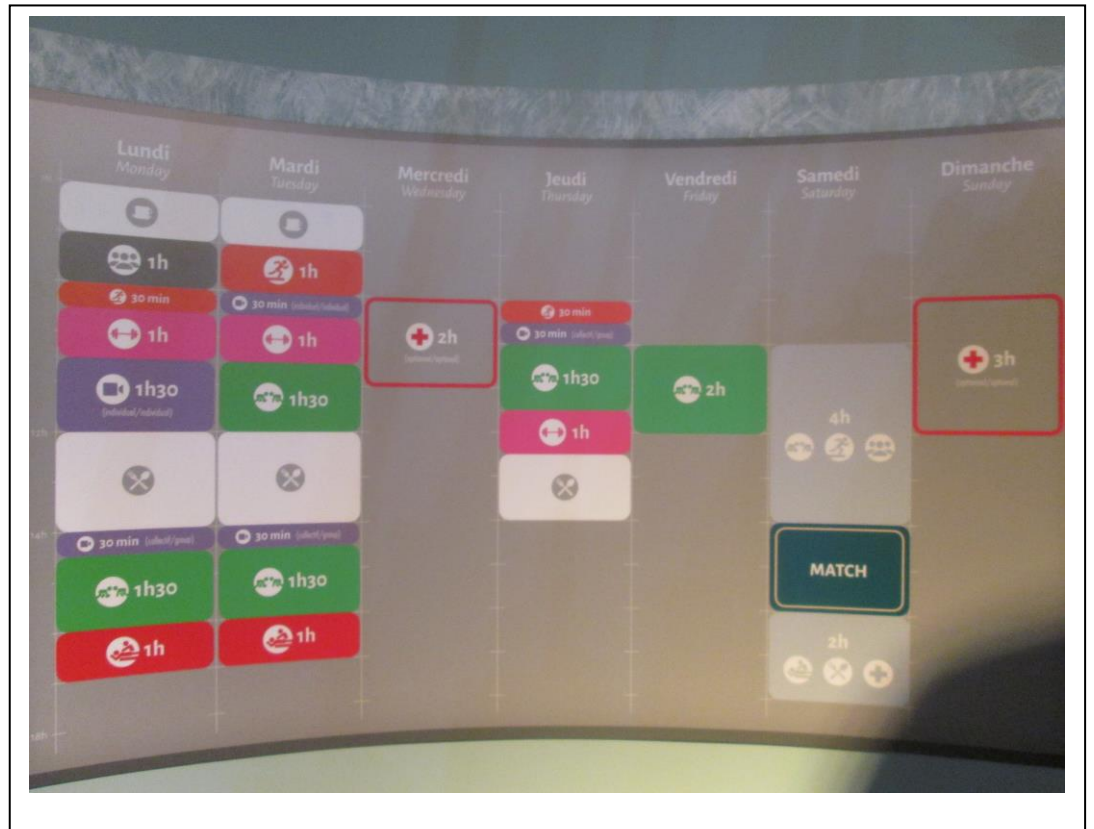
Lundi
Monday

Mardi
Tuesday

Mercredi
Wednesday

Jeudi
Thursday

Vendredi
Friday

Samedi
Saturday

Dimanche
Sunday

1h
30 min
1h
1h30
(individuel/individual)
30 min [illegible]
1h30
1h

1h
30 min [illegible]
1h
1h30
30 min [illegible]
1h30
1h

2h
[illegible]

30 min
30 min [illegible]
1h30
1h

2h

4h
MATCH
2h

3h
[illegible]